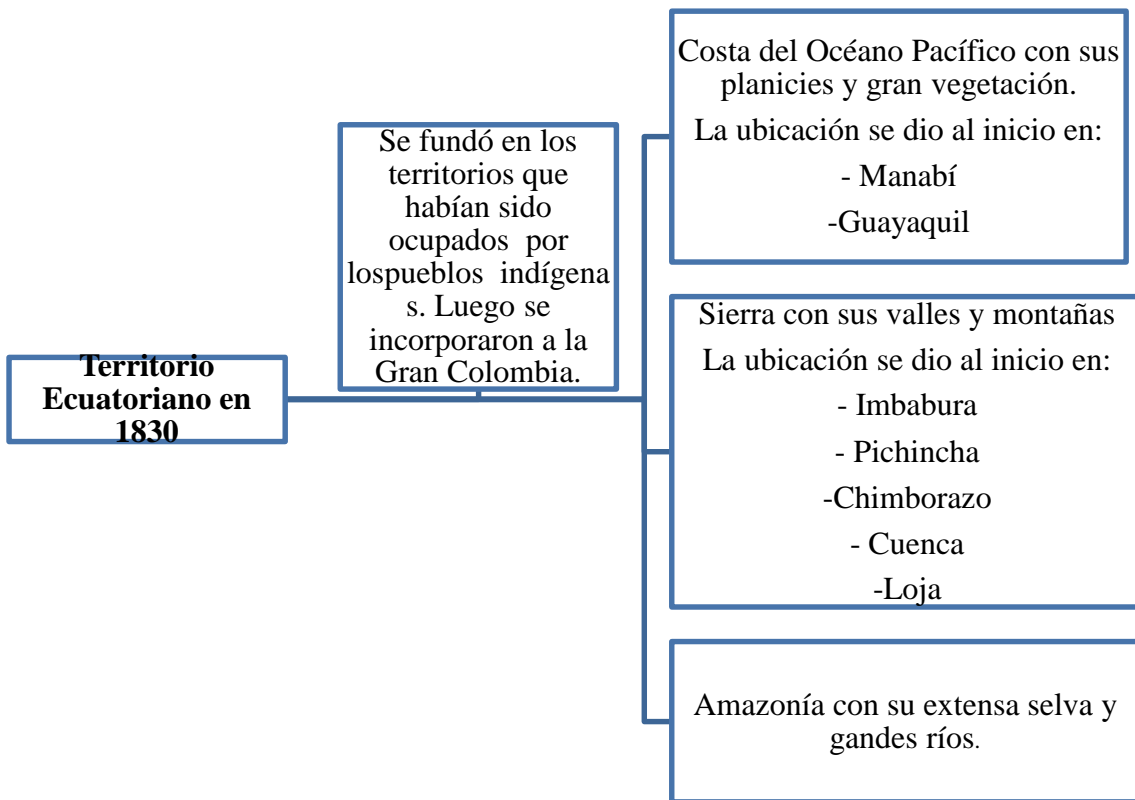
Territorio Ecuatoriano en 1830

Se fundó en los territorios que habían sido ocupados por lospueblos indígena s. Luego se incorporaron a la Gran Colombia.

Costa del Océano Pacífico con sus planicies y gran vegetación.

La ubicación se dio al inicio en:

- Manabí

-Guayaquil

Sierra con sus valles y montañas

La ubicación se dio al inicio en:

- Imbabura

- Pichincha

-Chimborazo

- Cuenca

-Loja

Amazonía con su extensa selva y gandes ríos.